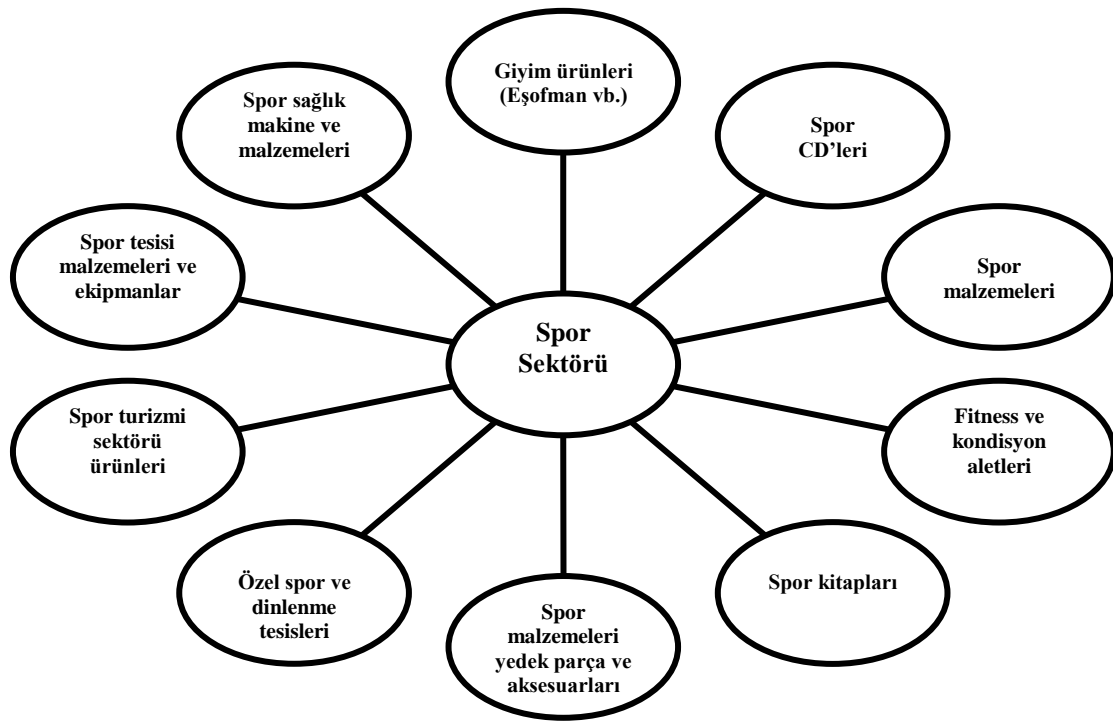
Giyim ürünleri (Eşofman vb.)

Spor sağlık makine ve malzemeleri

Spor CD'leri

Spor tesisi malzemeleri ve ekipmanlar

Spor malzemeleri

Spor Sektörü

Spor turizmi sektörü ürünleri

Fitness ve kondisyon aletleri

Özel spor ve dinlenme tesisleri

Spor kitapları

Spor malzemeleri yedek parça ve aksesuarları